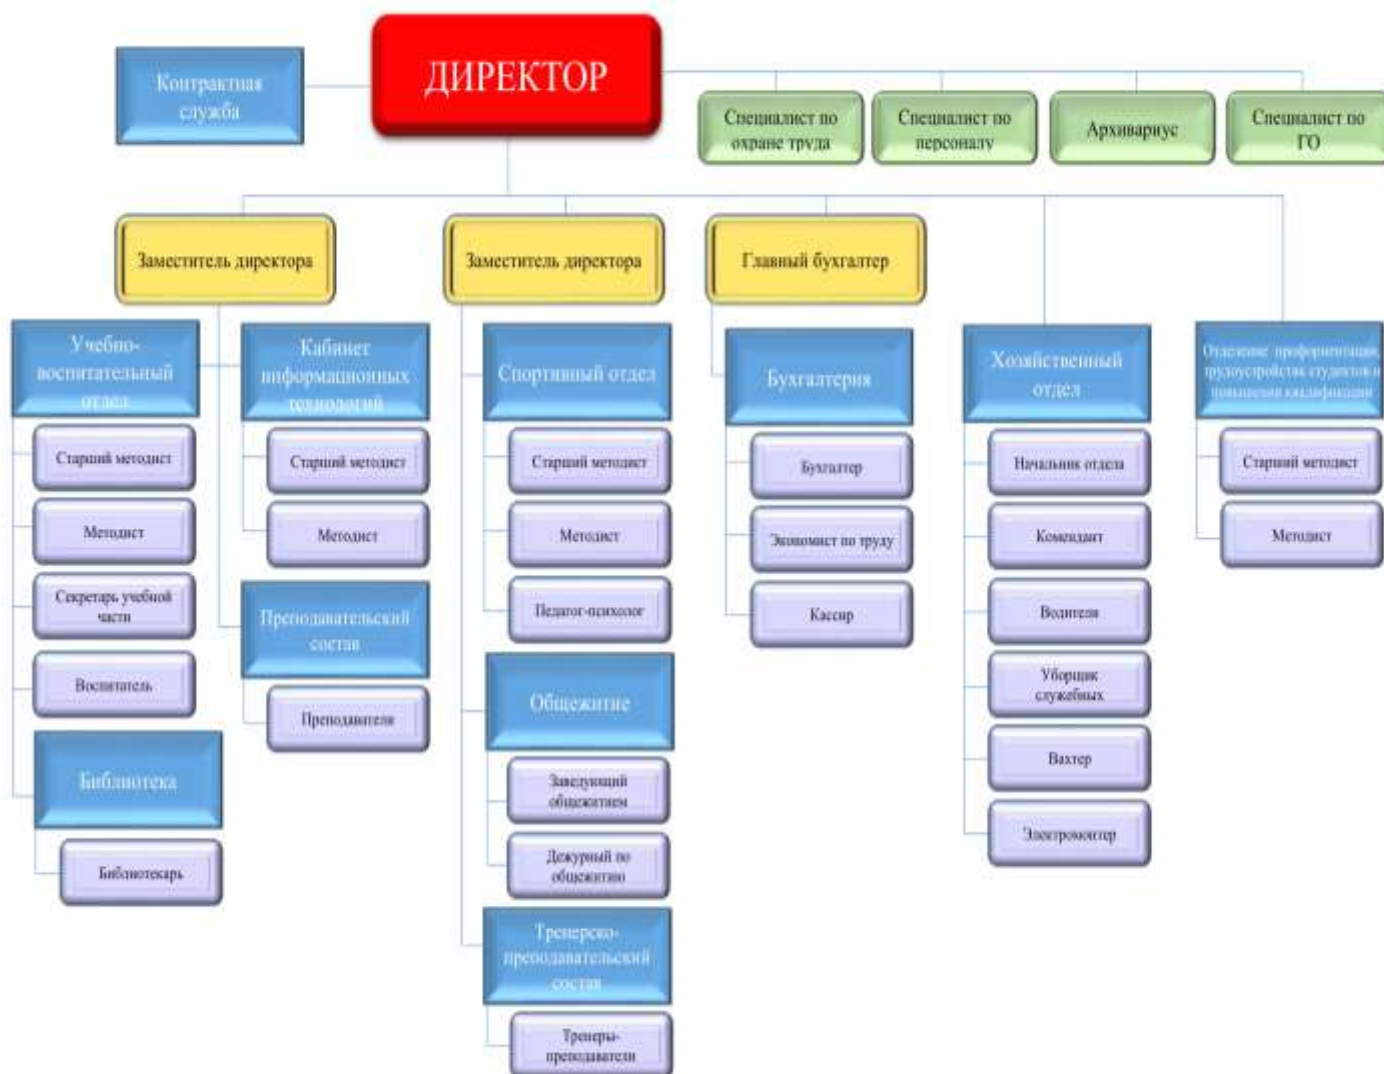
Контрактная служба

ДИРЕКТОР

Специалист по охране труда

Специалист по персоналу

Архивариус

Специалист по ГО

Заместитель директора

Заместитель директора

Главный бухгалтер

Учебно-воспитательный отдел

Старший методист

Методист

Секретарь учебной части

Воспитатель

Библиотека

Библиотекарь

Кабинет информационных технологий

Старший методист

Методист

Преподавательский состав

Преподаватели

Спортивный отдел

Старший методист

Методист

Педагог-психолог

Общежитие

Заведующий общежитием

Дежурный по общежитию

Тренерско-преподавательский состав

Тренеры-преподаватели

Бухгалтерия

Бухгалтер

Экономист по труду

Кассир

Хозяйственный отдел

Начальник отдела

Комендант

Водители

Уборщик служебных

Вахтер

Электромонтер

Отделение профориентации, трудоустройства студентов и повышения квалификации

Старший методист

Методист